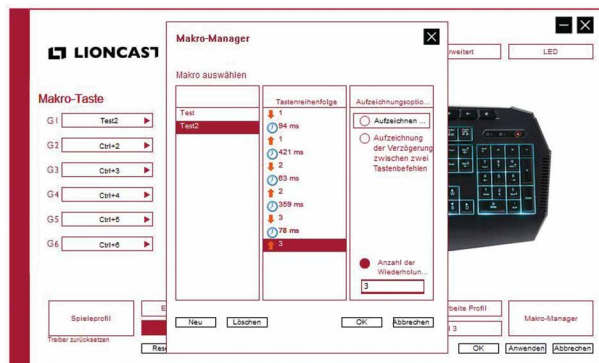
LIONCAST

Makro-Taste

G1 Test2
G2 Ctrl+2
G3 Ctrl+3
G4 Ctrl+4
G5 Ctrl+5
G6 Ctrl+6

rweitert

LED

Makro-Manager

Makro auswählen

Test
Test2

Tastenreihenfolge
1
94 ms
1
421 ms
2
63 ms
2
359 ms
3
78 ms
3

Aufzeichnungsoptio...
Aufzeichnen ...
Aufzeichnung der Verzögerung zwischen zwei Tastenbefehlen

Anzahl der Wiederholun...
3

Neu
Löschen
OK
Abbrechen

Spieleprofil
E
Treiber zurücksetzen
Res
rbeite Profil
l 3
Makro-Manager
OK
Anwenden
Abbrechen